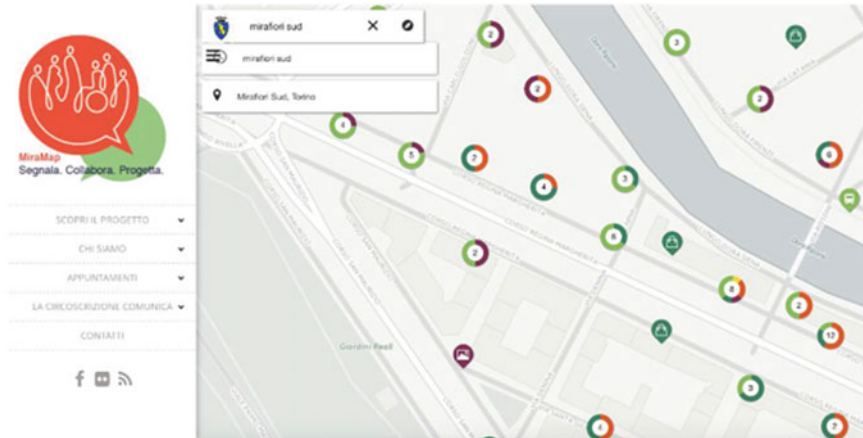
MiraMap
Segnala. Collabora. Progetta.

SCOPRI IL PROGETTO
CHI SIAMO
APPUNTAMENTI
LA CIRCOSCRIZIONE COMUNICA
CONTATTI

mirafiori sud
mirafiori sud
Mirafiori Sud, Torino

2
3
2
2
4
5
2
4
3
6
6
2
8
2
12
3
2
Giardini Rudi
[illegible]